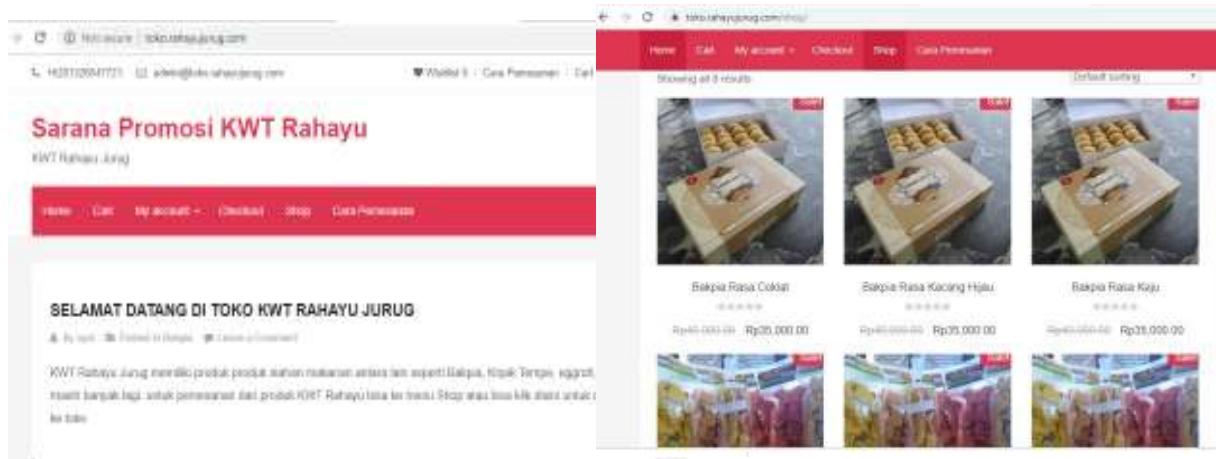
Not secure | toko.rahayujurug.com

+6281326541721 admin@toko.rahayujurug.com Wishlist 0 Cara Pemesanan Cart

Sarana Promosi KWT Rahayu

KWT Rahayu Jurug

Home Cart My account Checkout Shop Cara Pemesanan

SELAMAT DATANG DI TOKO KWT RAHAYU JURUG

By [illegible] Posted in Bangle Leave a Comment

KWT Rahayu Jurug memiliki produk produk olahan makanan antara lain seperti Bakpia, Keripik Tempe, eggroll, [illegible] masih banyak lagi. untuk pemesanan dari produk KWT Rahayu bisa ke menu Shop atau bisa klik disini untuk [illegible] ke toko

toko.rahayujurug.com/shop/

Home Cart My account Checkout Shop Cara Pemesanan

Showing all 8 results

Default sorting

Sale!

Bakpia Rasa Coklat

Rp40.000,00 Rp35.000,00

Sale!

Bakpia Rasa Kacang Hijau

Rp40.000,00 Rp35.000,00

Sale!

Bakpia Rasa Keju

Rp40.000,00 Rp35.000,00

Sale!

Sale!

Sale!